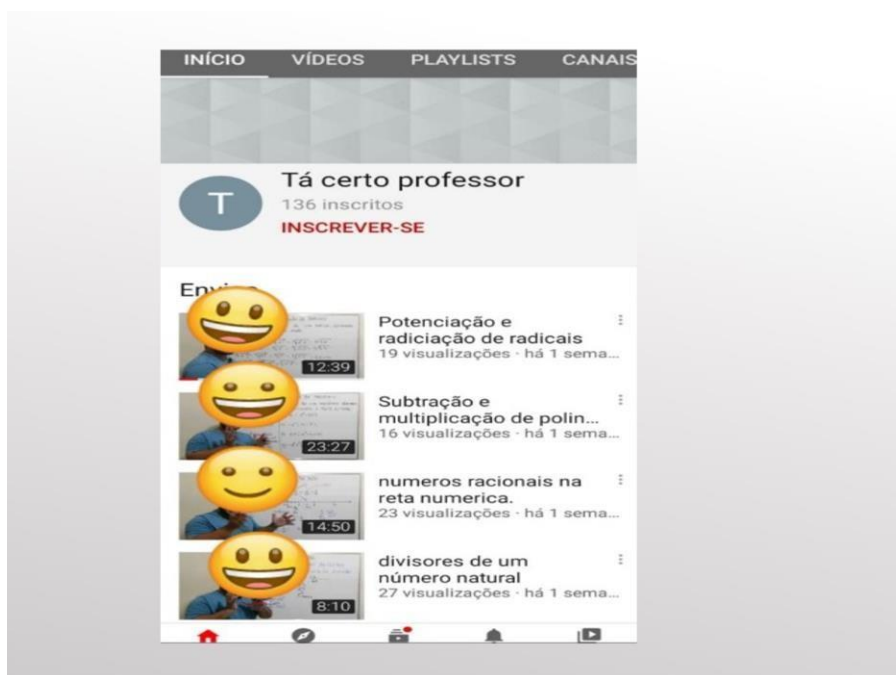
INÍCIO VÍDEOS PLAYLISTS CANAIS

T

Tá certo professor
136 inscritos
INSCREVER-SE

Env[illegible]

12:39
Potenciação e radiciação de radicais
19 visualizações · há 1 sema...

23:27
Subtração e multiplicação de polin...
16 visualizações · há 1 sema...

14:50
numeros racionais na reta numerica.
23 visualizações · há 1 sema...

8:10
divisores de um número natural
27 visualizações · há 1 sema...